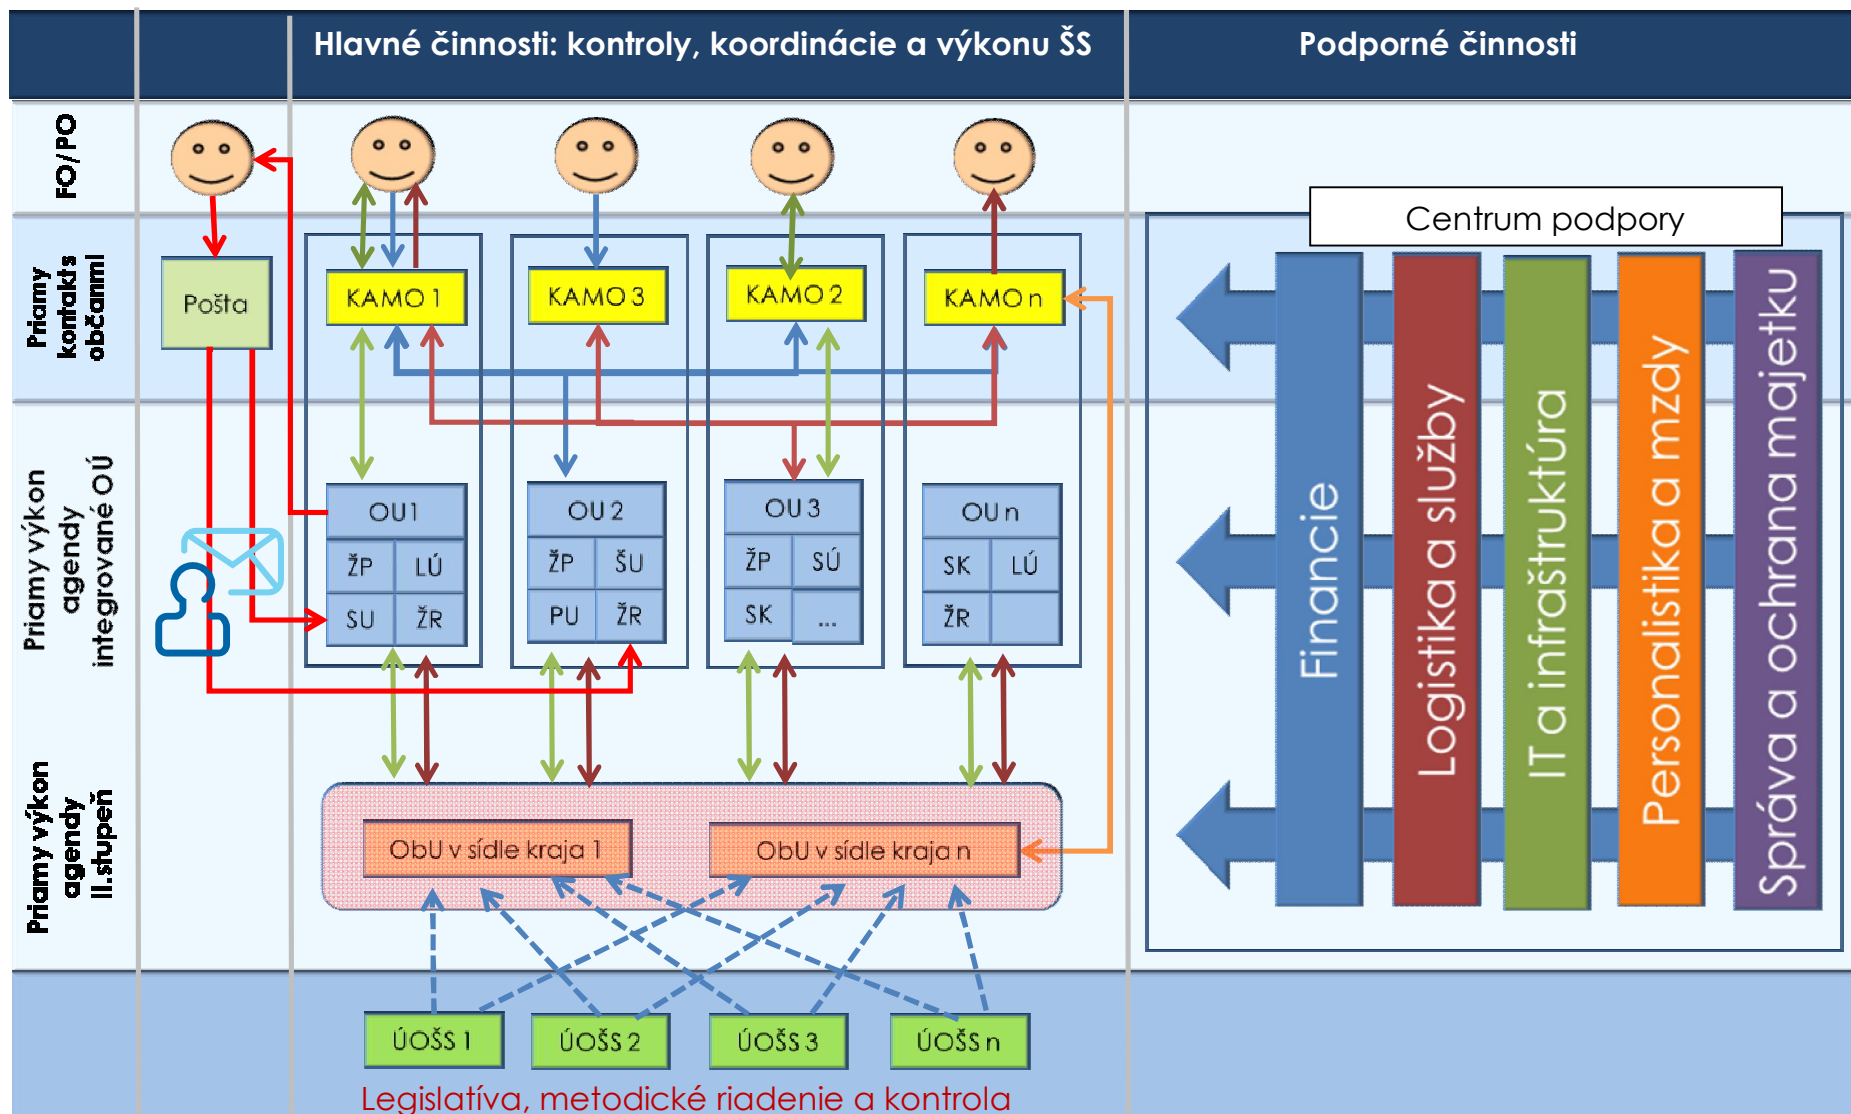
Hlavné činnosti: kontroly, koordinácie a výkonu ŠS

Podporné činnosti

FO/PO

Priamy kontakt s občanmi

Priamy výkon agendy integrované OÚ

Priamy výkon agendy II.stupeň

Pošta

KAMO 1

KAMO 3

KAMO 2

KAMO n

OU 1

ŽP | LÚ
SU | ŽR

OU 2

ŽP | ŠU
PU | ŽR

OU 3

ŽP | SÚ
SK | ...

OU n

SK | LÚ
ŽR |

ObU v sídle kraja 1

ObU v sídle kraja n

ÚOŠS 1

ÚOŠS 2

ÚOŠS 3

ÚOŠS n

Legislatíva, metodické riadenie a kontrola

Centrum podpory

Financie

Logistika a služby

IT a infraštruktúra

Personalistika a mzdy

Správa a ochrana majetku